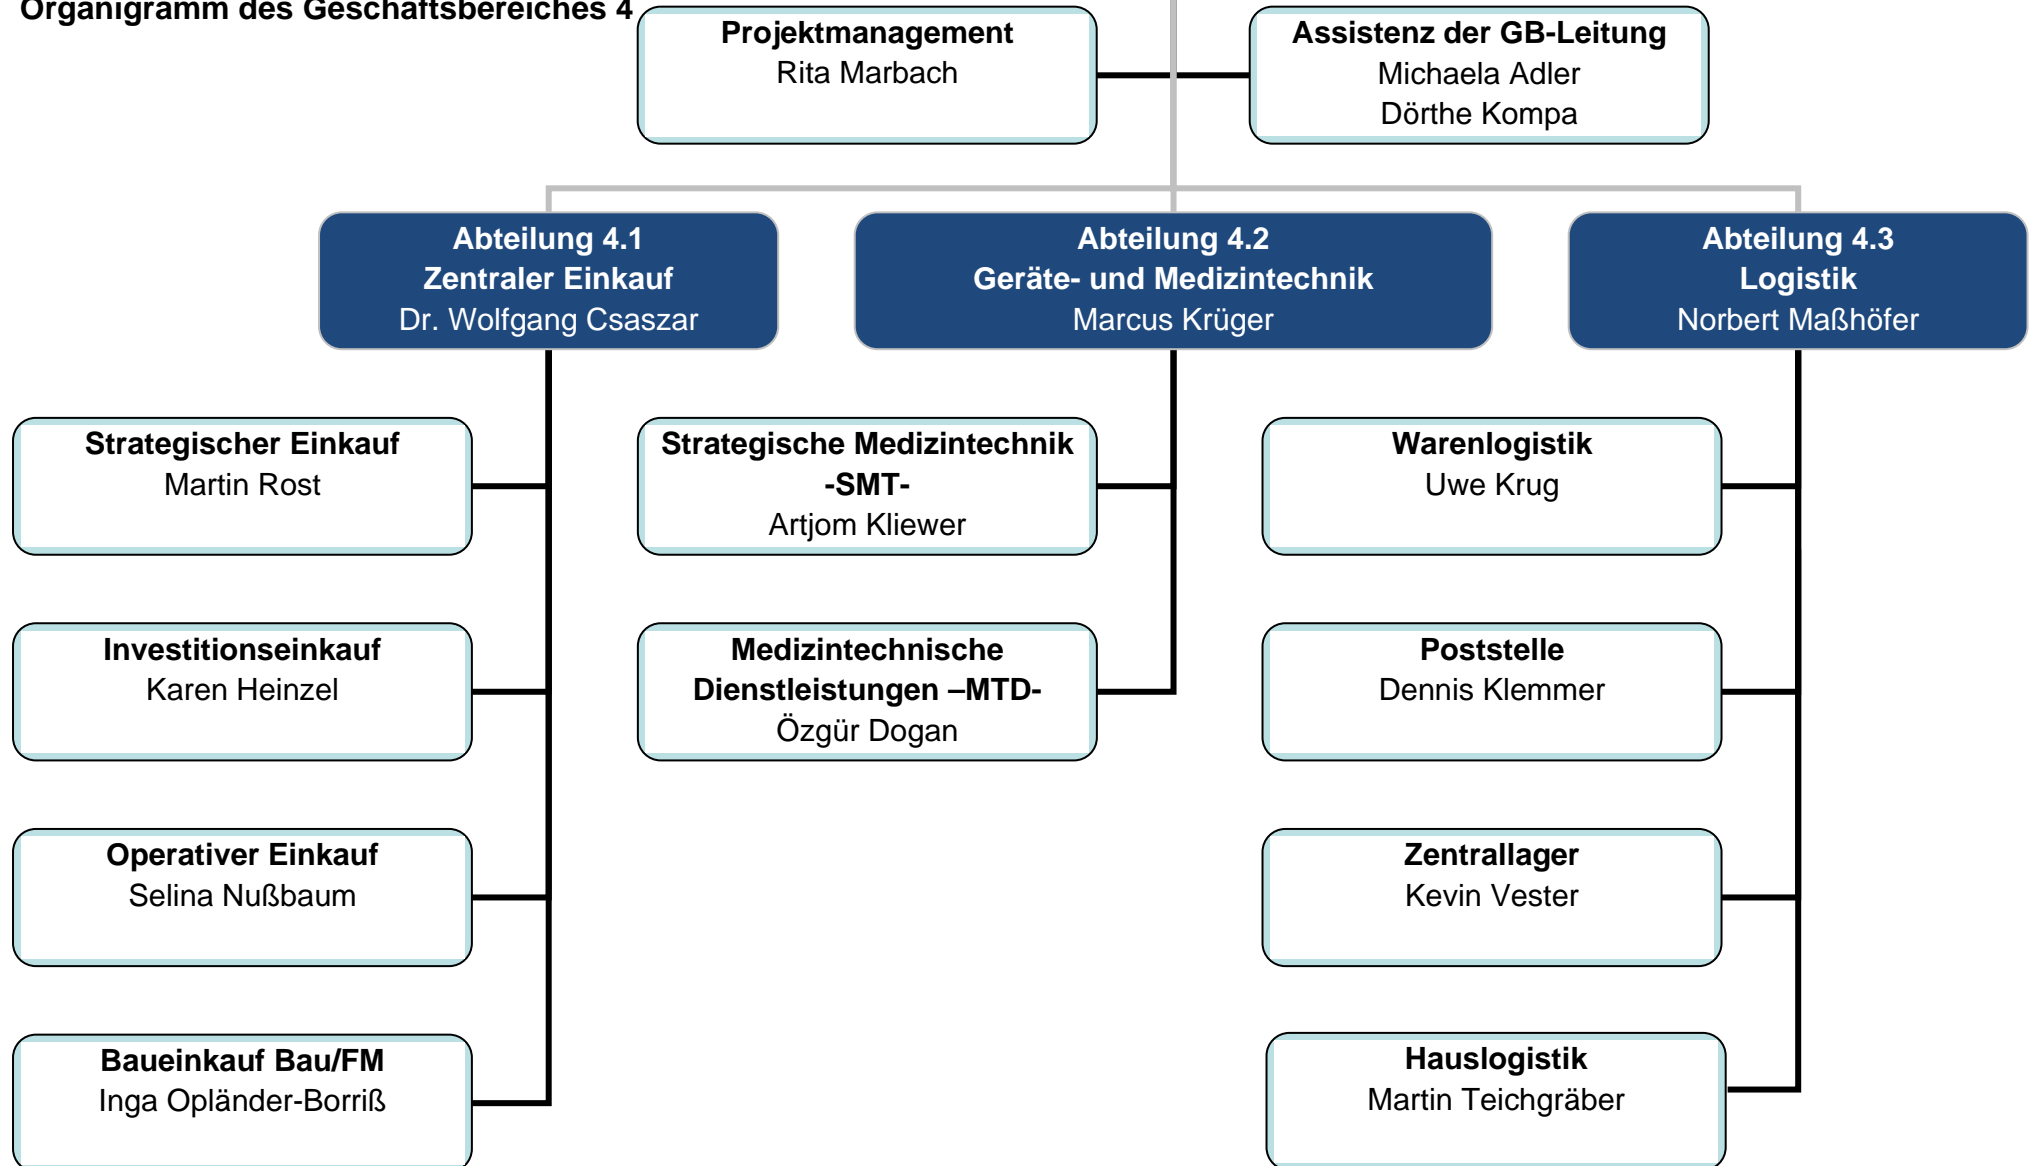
Organigramm des Geschäftsbereiches 4

Projektmanagement
Rita Marbach

Assistenz der GB-Leitung
Michaela Adler
Dörthe Kompa

Abteilung 4.1
Zentraler Einkauf
Dr. Wolfgang Csaszar

Abteilung 4.2
Geräte- und Medizintechnik
Marcus Krüger

Abteilung 4.3
Logistik
Norbert Maßhöfer

Strategischer Einkauf
Martin Rost

Investitionseinkauf
Karen Heinzel

Operativer Einkauf
Selina Nußbaum

Baueinkauf Bau/FM
Inga Opländer-Borriß

Strategische Medizintechnik
-SMT-
Artjom Kliewer

Medizintechnische
Dienstleistungen –MTD-
Özgür Dogan

Warenlogistik
Uwe Krug

Poststelle
Dennis Klemmer

Zentrallager
Kevin Vester

Hauslogistik
Martin Teichgräber